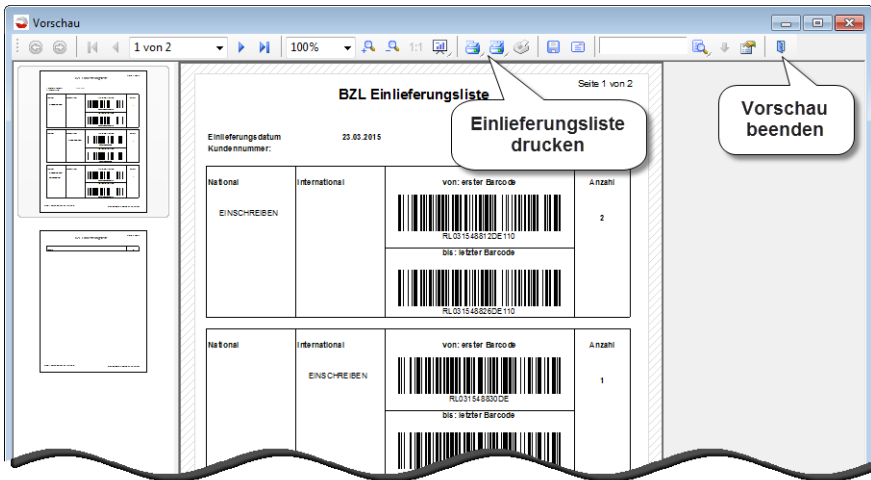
Vorschau

1 von 2

100%

1:1

Seite 1 von 2

BZL Einlieferungsliste

Einlieferungsdatum 23.03.2015
Kundennummer:

Einlieferungsliste drucken

Vorschau beenden

| National | International | von: erster Barcode | Anzahl |
|---|---|---|---|
| EINSCHREIBEN | | RL031548812DE110 | 2 |
| | | bis: letzter Barcode | |
| | | RL031548826DE110 | |

| National | International | von: erster Barcode | Anzahl |
|---|---|---|---|
| | EINSCHREIBEN | RL031548830DE | 1 |
| | | bis: letzter Barcode | |